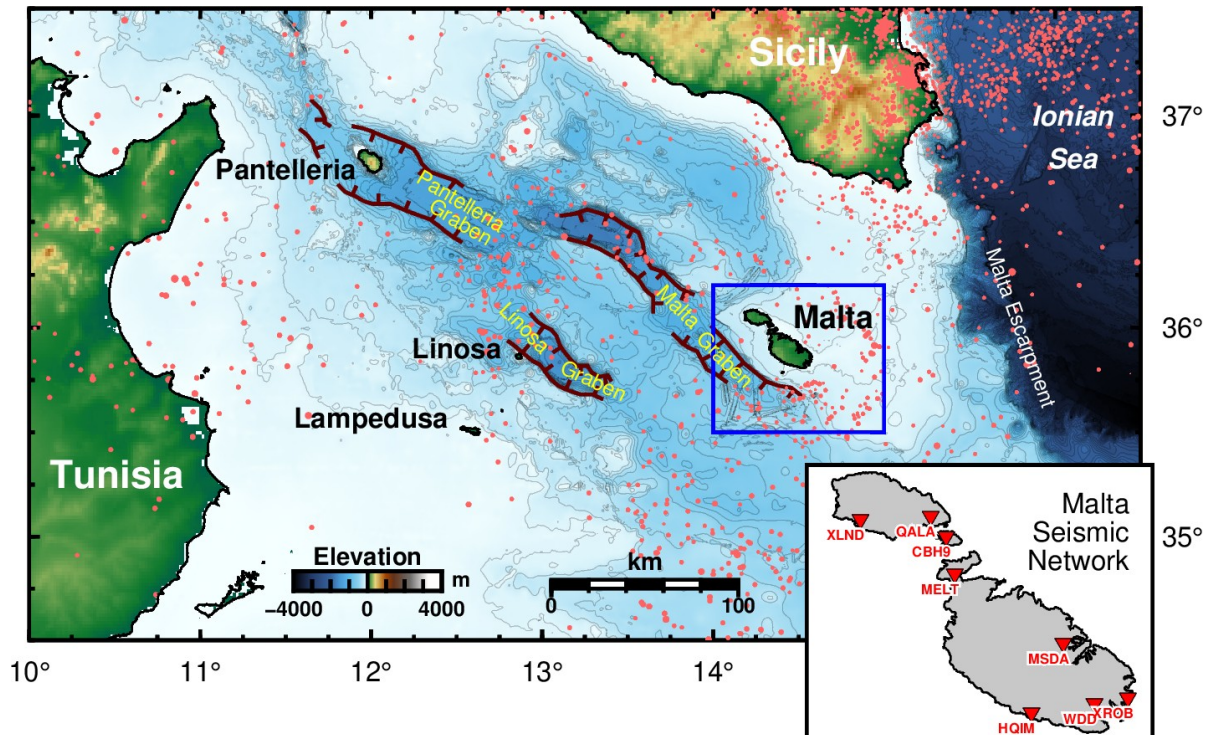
Sicily

Ionian Sea

37°

Pantelleria

Pantelleria Graben

Malta Escarpment

Malta Graben

Malta

36°

Linosa

Linosa Graben

Lampedusa

Tunisia

Malta Seismic Network

XLND
QALA
CBH9
MELT
MSDA
HQIM
WDD
XROB

35°

Elevation
m
−4000 0 4000

km
0 100

10° 11° 12° 13° 14°